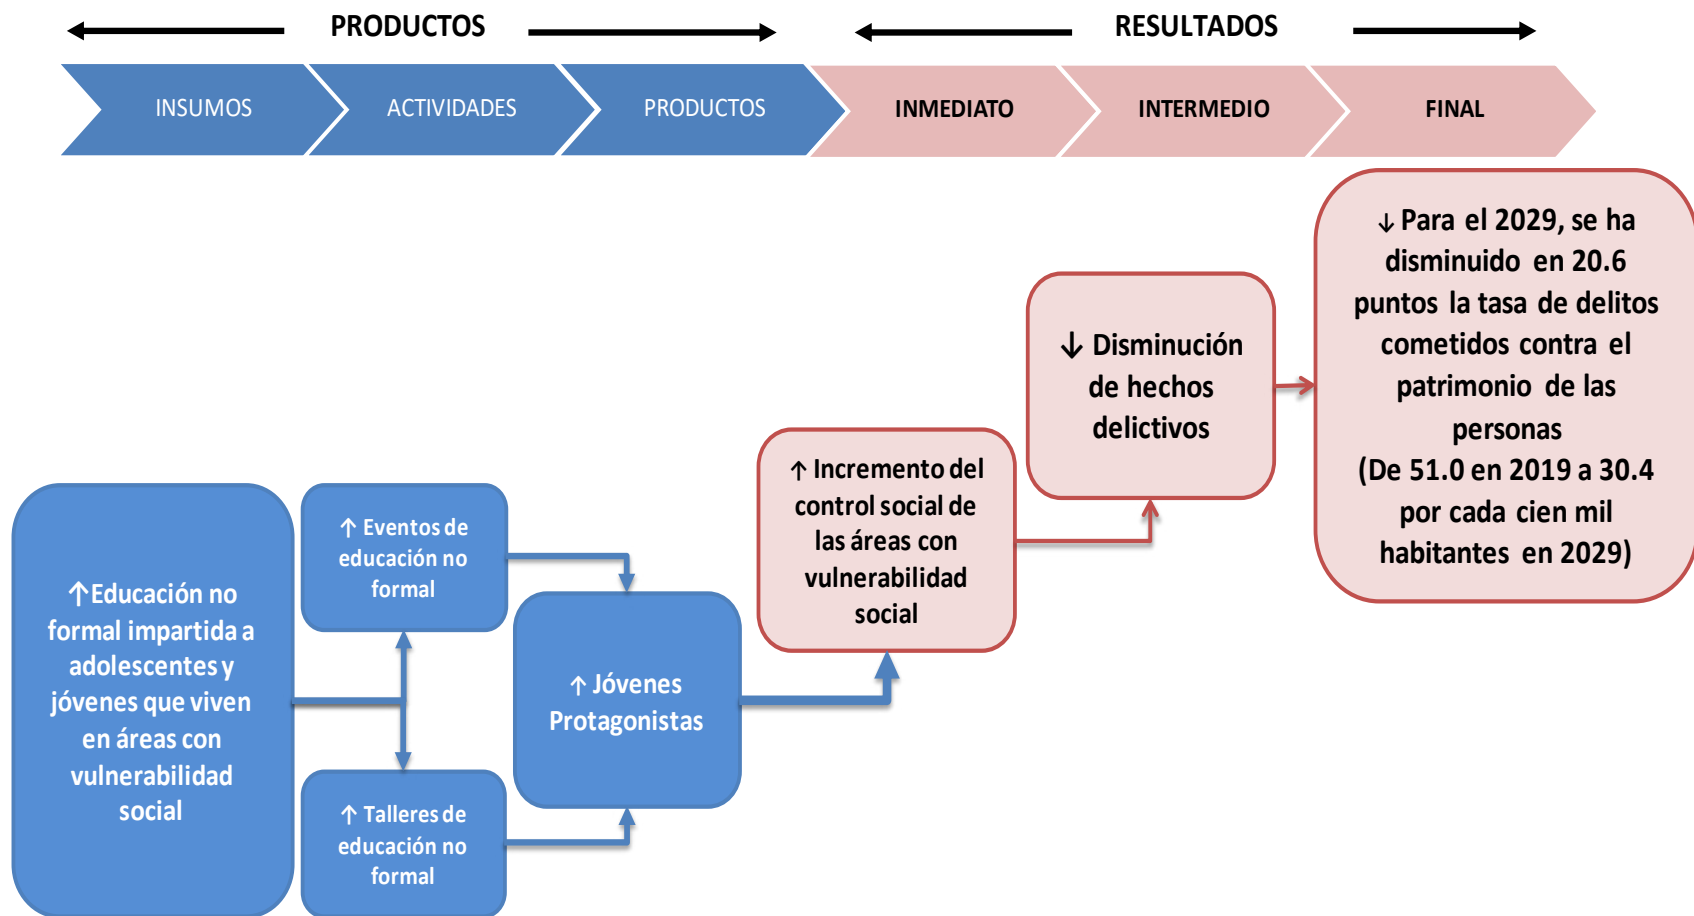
PRODUCTOS

RESULTADOS

INSUMOS

ACTIVIDADES

PRODUCTOS

INMEDIATO

INTERMEDIO

FINAL

↓ Para el 2029, se ha disminuido en 20.6 puntos la tasa de delitos cometidos contra el patrimonio de las personas (De 51.0 en 2019 a 30.4 por cada cien mil habitantes en 2029)

↓ Disminución de hechos delictivos

↑ Incremento del control social de las áreas con vulnerabilidad social

↑Educación no formal impartida a adolescentes y jóvenes que viven en áreas con vulnerabilidad social

↑ Eventos de educación no formal

↑ Jóvenes Protagonistas

↑ Talleres de educación no formal